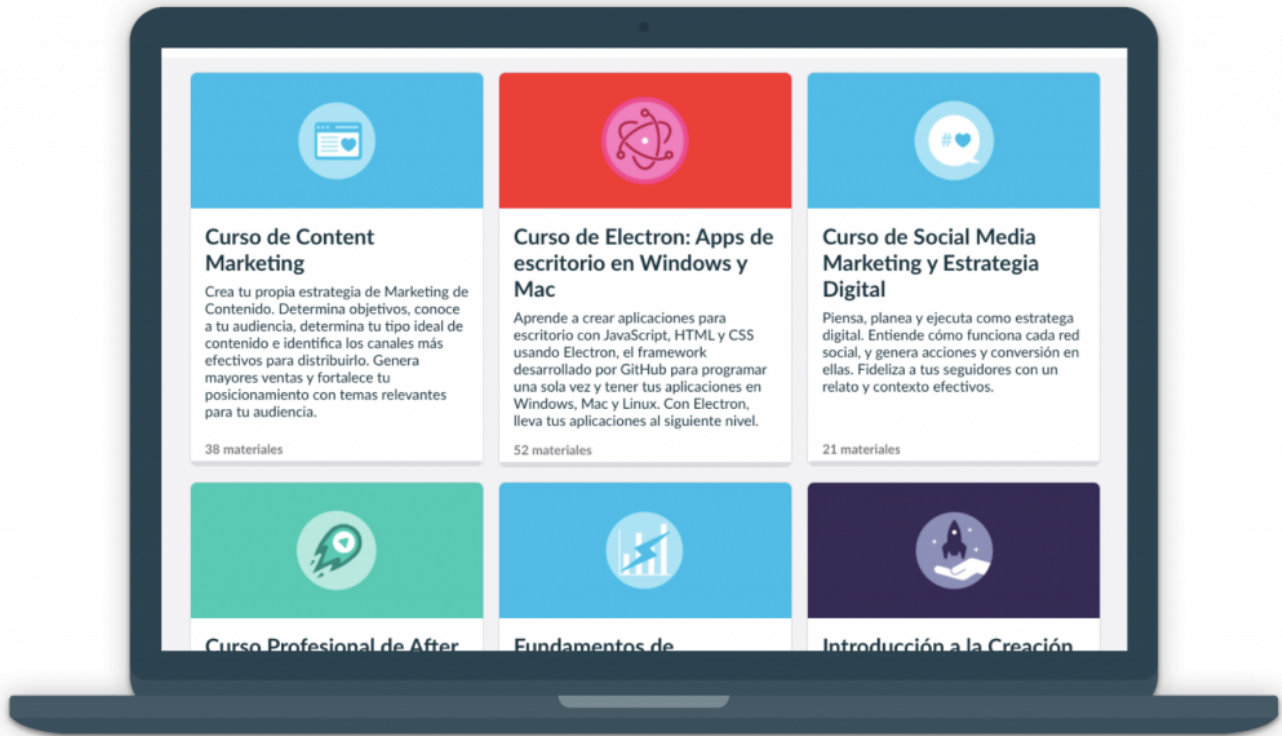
Curso de Content Marketing

Crea tu propia estrategia de Marketing de Contenido. Determina objetivos, conoce a tu audiencia, determina tu tipo ideal de contenido e identifica los canales más efectivos para distribuirlo. Genera mayores ventas y fortalece tu posicionamiento con temas relevantes para tu audiencia.

38 materiales

Curso de Electron: Apps de escritorio en Windows y Mac

Aprende a crear aplicaciones para escritorio con JavaScript, HTML y CSS usando Electron, el framework desarrollado por GitHub para programar una sola vez y tener tus aplicaciones en Windows, Mac y Linux. Con Electron, lleva tus aplicaciones al siguiente nivel.

52 materiales

Curso de Social Media Marketing y Estrategia Digital

Piensa, planea y ejecuta como estratega digital. Entiende cómo funciona cada red social, y genera acciones y conversión en ellas. Fideliza a tus seguidores con un relato y contexto efectivos.

21 materiales

Curso Profesional de After

Fundamentos de

Introducción a la Creación